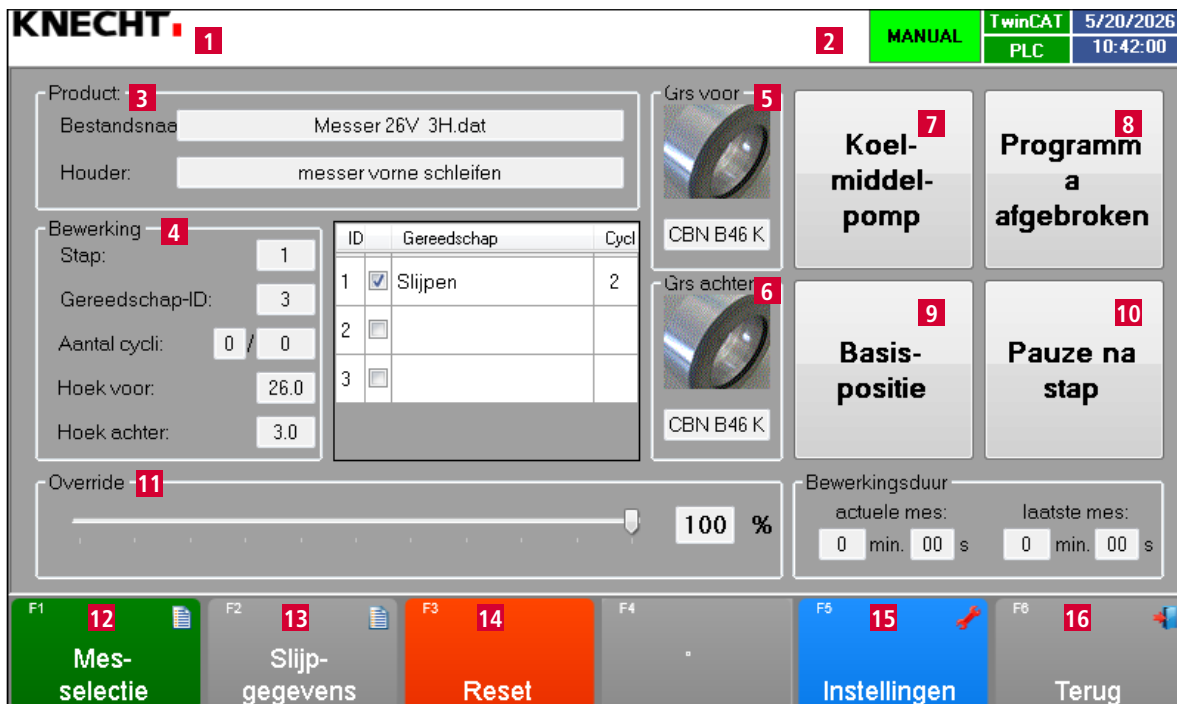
KNECHT 1

2 MANUAL TwinCAT PLC 5/20/2026 10:42:00

Product: 3
Bestandsnaa Messer 26V 3H.dat
Houder: messer vorne schleifen

Grs voor 5
CBN B46 K

Koel-middel-pomp 7

Programm a afgebroken 8

Bewerking 4
Stap: 1
Gereedschap-ID: 3
Aantal cycli: 0 / 0
Hoek voor: 26.0
Hoek achter: 3.0

| ID | | Gereedschap | Cycl |
|---|---|---|---|
| 1 | ☑ | Slijpen | 2 |
| 2 | ☐ | | |
| 3 | ☐ | | |

Grs achter 6
CBN B46 K

Basis-positie 9

Pauze na stap 10

Override 11
100 %

Bewerkingsduur
actuele mes: 0 min. 00 s
laatste mes: 0 min. 00 s

F1 12 Mes-selectie
F2 13 Slijp-gegevens
F3 14 Reset
F4
F5 15 Instellingen
F6 16 Terug